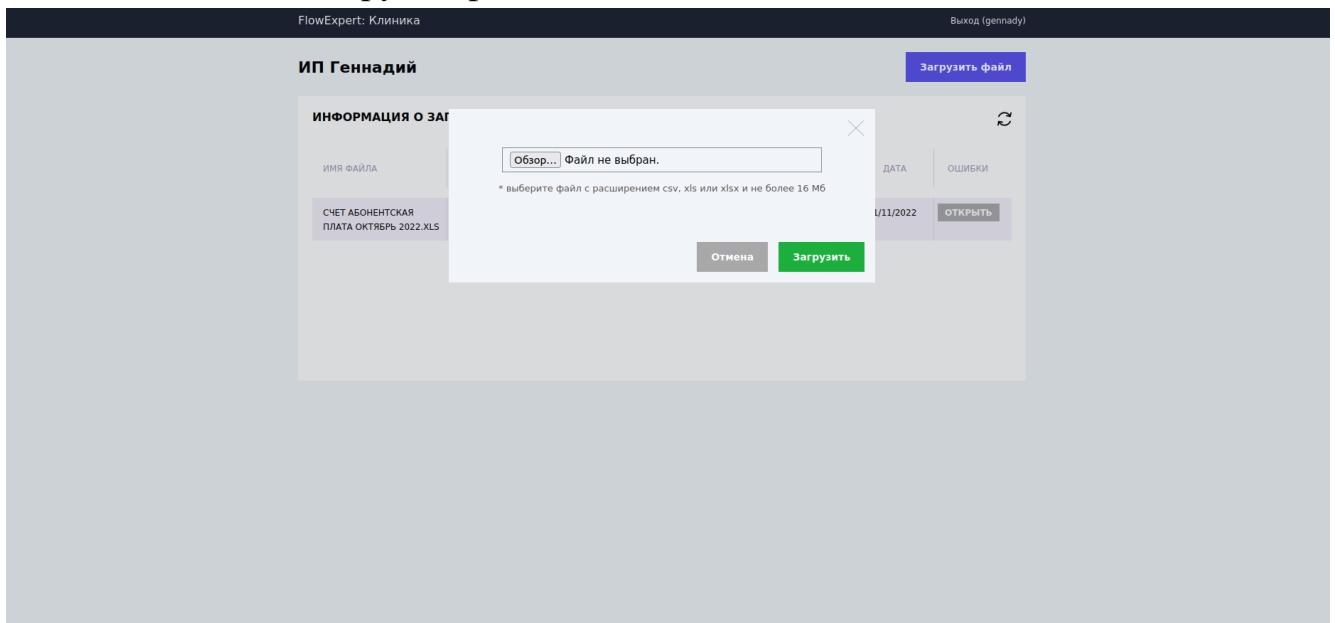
FlowExpert: Клиника

Выход (gennady)

ИП Геннадий

Загрузить файл

ИНФОРМАЦИЯ О ЗАГ

| ИМЯ ФАЙЛА | ДАТА | ОШИБКИ |
|---|---|---|
| СЧЕТ АБОНЕНТСКАЯ ПЛАТА ОКТЯБРЬ 2022.XLS | 1/11/2022 | ОТКРЫТЬ |

Обзор... Файл не выбран.

* выберите файл с расширением csv, xls или xlsx и не более 16 Мб

Отмена

Загрузить